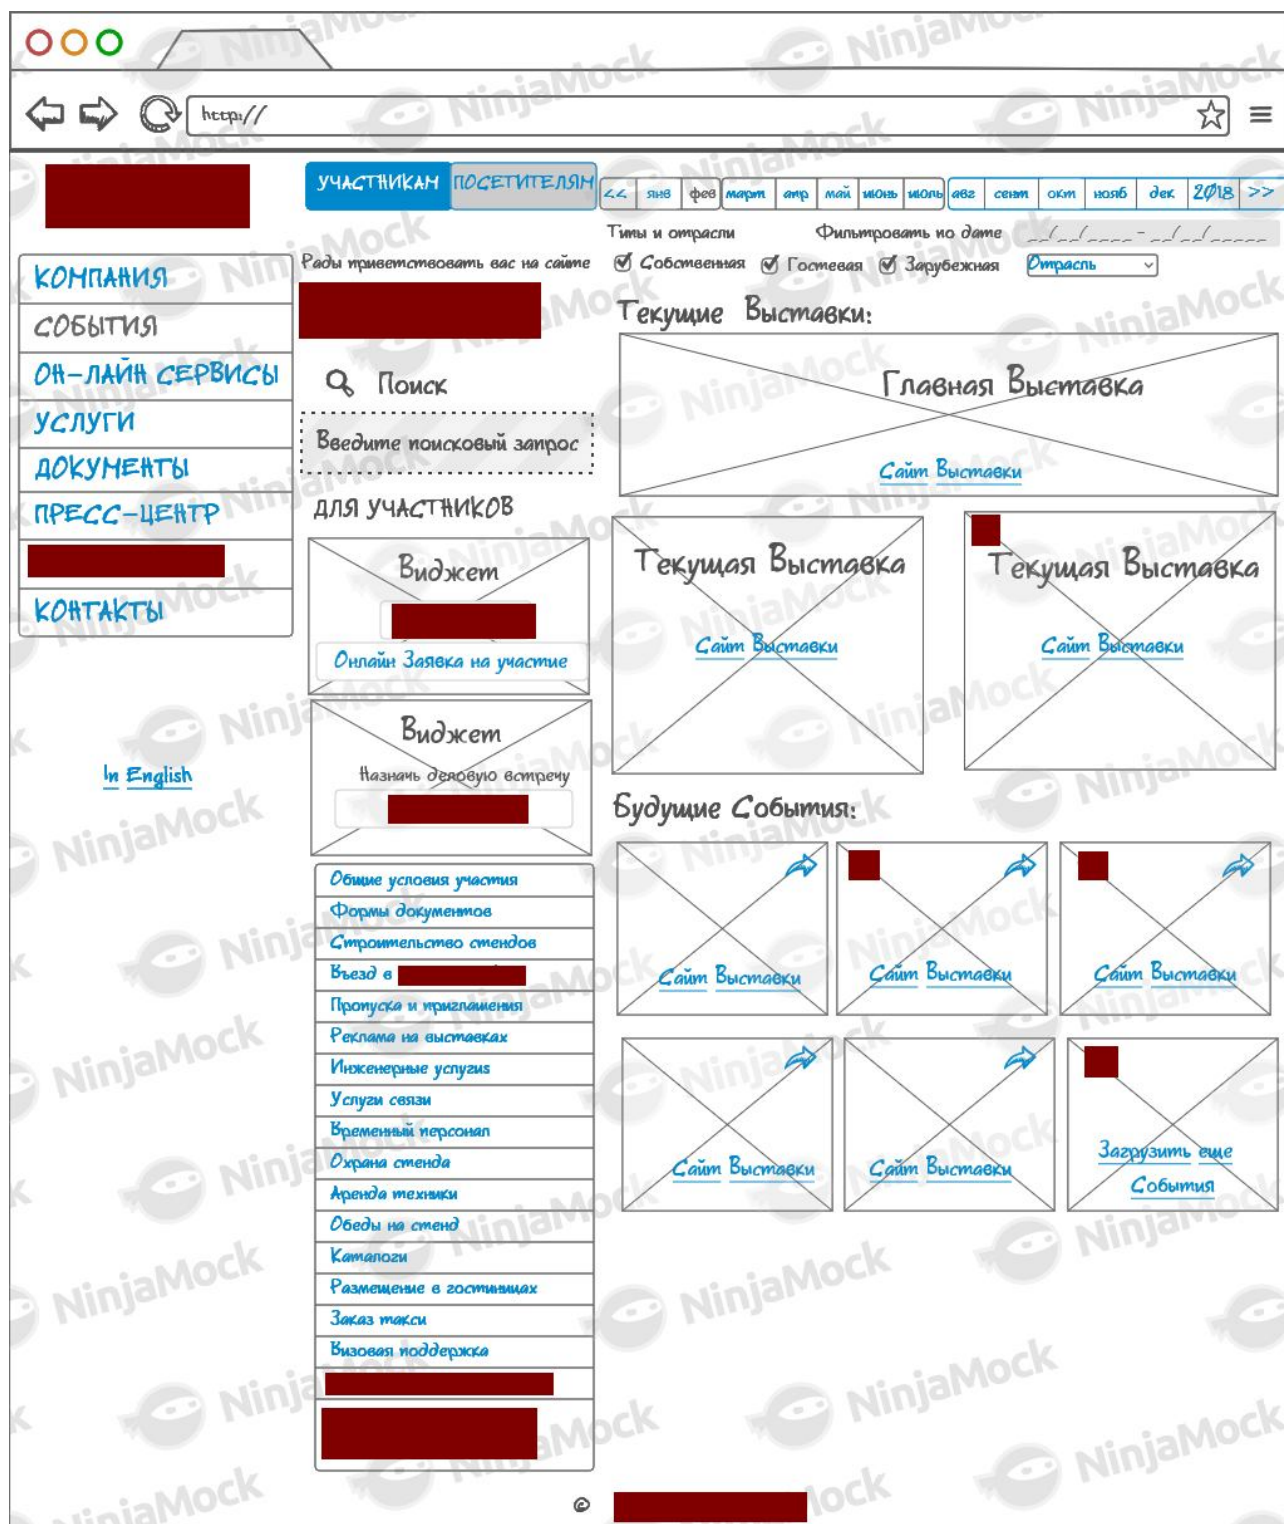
http://

УЧАСТНИКАМ ПОСЕТИТЕЛЯМ

<< янв фев март апр май июнь июль авг сент окт нояб дек 2018 >>

КОМПАНИЯ
СОБЫТИЯ
ОН-ЛАЙН СЕРВИСЫ
УСЛУГИ
ДОКУМЕНТЫ
ПРЕСС-ЦЕНТР
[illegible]
КОНТАКТЫ

In English

Рады приветствовать вас на сайте

Поиск

Введите поисковый запрос

ДЛЯ УЧАСТНИКОВ

Виджет

Онлайн Заявка на участие

Виджет

Назначь деловую встречу

Общие условия участия
Формы документов
Строительство стендов
Въезд в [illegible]
Пропуска и приглашения
Реклама на выставках
Инженерные услуги
Услуги связи
Временный персонал
Охрана стенда
Аренда техники
Обеды на стенд
Каталоги
Размещение в гостиницах
Заказ такси
Визовая поддержка

Типы и отрасли
Фильтровать по дате
__/__/____ - __/__/____

Собственная Гостевая Зарубежная Отрасль

Текущие Выставки:

Главная Выставка
Сайт Выставки

Текущая Выставка
Сайт Выставки

Текущая Выставка
Сайт Выставки

Будущие События:

Сайт Выставки
Сайт Выставки
Сайт Выставки
Сайт Выставки
Сайт Выставки
Загрузить еще События

©

NinjaMock